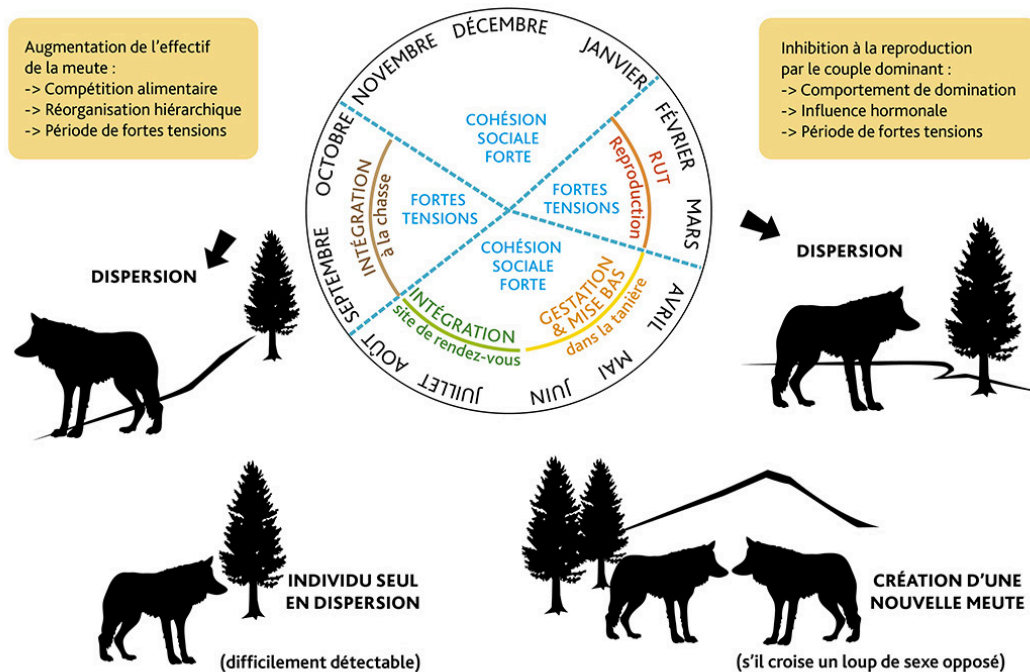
Augmentation de l'effectif de la meute :
-> Compétition alimentaire
-> Réorganisation hiérarchique
-> Période de fortes tensions

DÉCEMBRE
JANVIER
FÉVRIER
MARS
AVRIL
MAI
JUIN
JUILLET
AOÛT
SEPTEMBRE
OCTOBRE
NOVEMBRE

COHÉSION SOCIALE FORTE

RUT
Reproduction

FORTES TENSIONS

FORTES TENSIONS

INTÉGRATION
à la chasse

COHÉSION SOCIALE FORTE

INTÉGRATION
site de rendez-vous

GESTATION & MISE BAS
dans la tanière

Inhibition à la reproduction par le couple dominant :
-> Comportement de domination
-> Influence hormonale
-> Période de fortes tensions

DISPERSION

DISPERSION

INDIVIDU SEUL EN DISPERSION
(difficilement détectable)

CRÉATION D'UNE NOUVELLE MEUTE
(s'il croise un loup de sexe opposé)